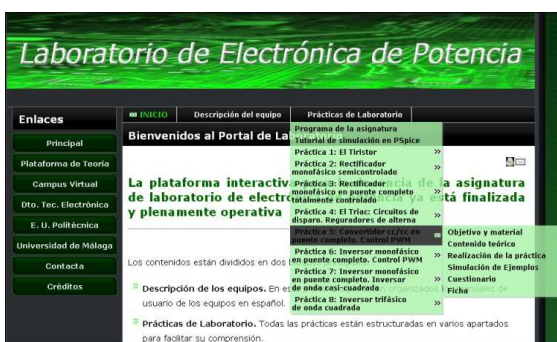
Laboratorio de Electrónica de Potencia

Enlaces

Principal

Plataforma de Teoría

Campus Virtual

Dto. Tec. Electrónica

E. U. Politécnica

Universidad de Málaga

Contacta

Créditos

INICIO

Descripción del equipo

Prácticas de Laboratorio

Bienvenidos al Portal de La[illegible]

Programa de la asignatura

Tutorial de simulación en PSpice

Práctica 1: El Tiristor »

Práctica 2: Rectificador monofásico semicontrolado »

Práctica 3: Rectificador monofásico en puente completo totalmente controlado »

Práctica 4: El Triac: Circuitos de disparo. Reguladores de alterna »

Práctica 5: Convertidor cc/cc en puente completo. Control PWM »

Práctica 6: Inversor monofásico en puente completo. Control PWM »

Práctica 7: Inversor monofásico en puente completo. Inversor de onda casi-cuadrada »

Práctica 8: Inversor trifásico de onda cuadrada »

Objetivo y material

Contenido teórico

Realización de la práctica

Simulación de Ejemplos

Cuestionario

Ficha

La plataforma interactiva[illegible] de la asignatura de laboratorio de electró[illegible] ya está finalizada y plenamente operativa

Los contenidos están divididos en dos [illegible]

Descripción de los equipos. En es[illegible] organizados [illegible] usuario de los equipos en español.

Prácticas de Laboratorio. Todas las prácticas están estructuradas en varios apartados para facilitar su comprensión.